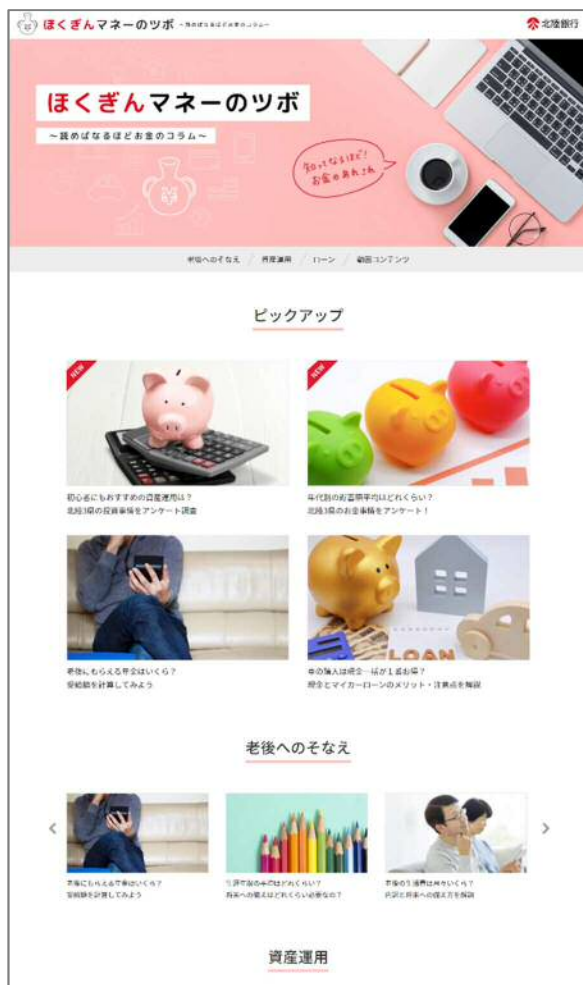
ほくぎんマネーのツボ ～読めばなるほどお金のコラム～

北陸銀行

ほくぎんマネーのツボ

～読めばなるほどお金のコラム～

知ってなるほど！お金のあれこれ

老後へのそなえ / 資産運用 / ローン / 動画コンテンツ

ピックアップ

NEW

初心者にもおすすめの資産運用は？
北陸3県の投資事情をアンケート調査

NEW

年代別の貯蓄額平均はどれくらい？
北陸3県のお金事情をアンケート！

老後にもらえる年金はいくら？
受給額を計算してみよう

LOAN

車の購入は現金一括が1番お得？
現金とマイカーローンのメリット・注意点を解説

老後へのそなえ

老後にもらえる年金はいくら？
受給額を計算してみよう

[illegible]

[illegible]

資産運用